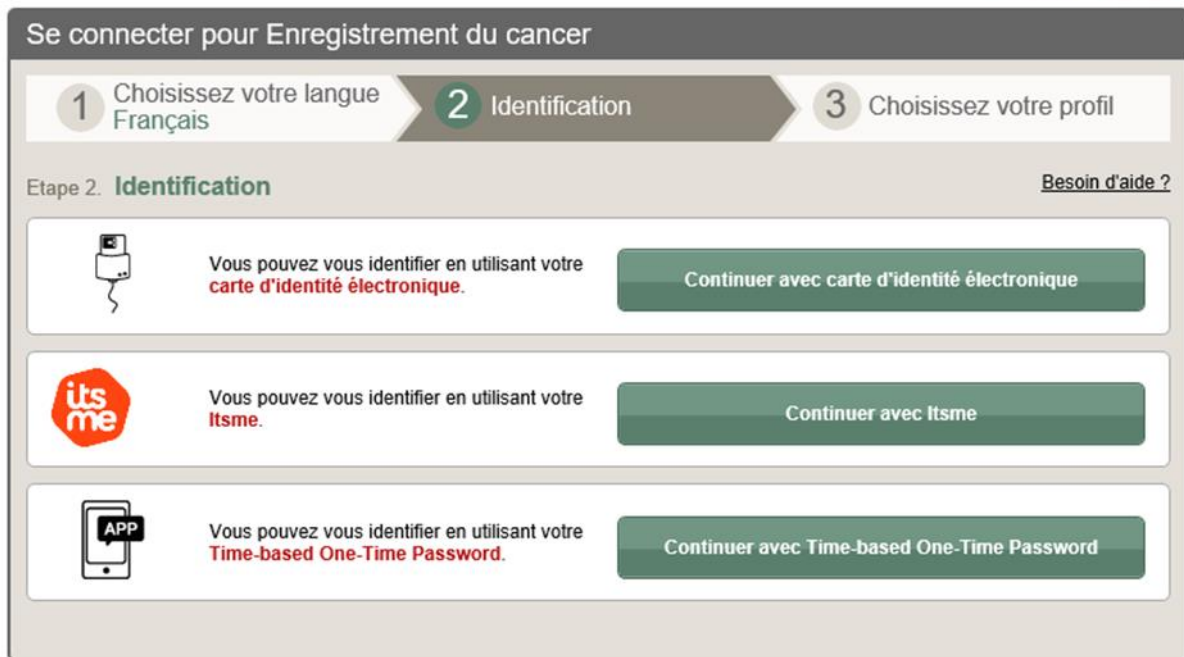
Se connecter pour Enregistrement du cancer

1 Choisissez votre langue
Français

2 Identification

3 Choisissez votre profil

Etape 2. Identification

Besoin d'aide ?

Vous pouvez vous identifier en utilisant votre carte d'identité électronique.

Continuer avec carte d'identité électronique

its me

Vous pouvez vous identifier en utilisant votre Itsme.

Continuer avec Itsme

APP

Vous pouvez vous identifier en utilisant votre Time-based One-Time Password.

Continuer avec Time-based One-Time Password